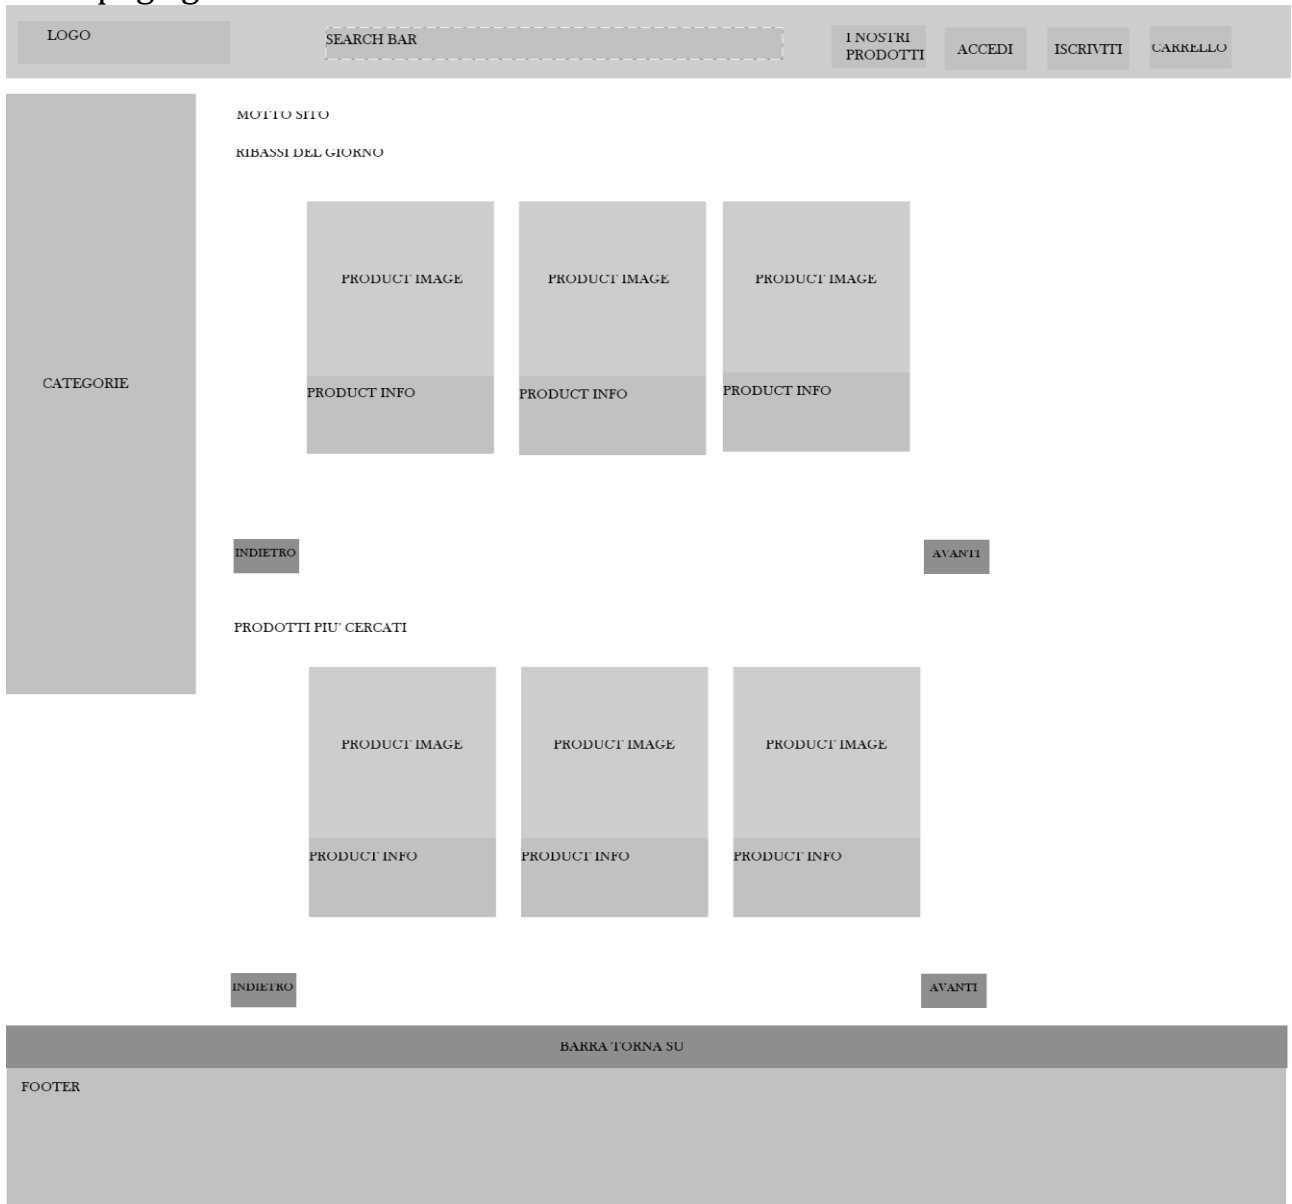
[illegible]

LOGO

SEARCH BAR

I NOSTRI PRODOTTI

ACCEDI

ISCRIVITI

CARRELLO

CATEGORIE

MOTTO SITO

RIBASSI DEL GIORNO

PRODUCT IMAGE

PRODUCT INFO

PRODUCT IMAGE

PRODUCT INFO

PRODUCT IMAGE

PRODUCT INFO

INDIETRO

AVANTI

PRODOTTI PIU' CERCATI

PRODUCT IMAGE

PRODUCT INFO

PRODUCT IMAGE

PRODUCT INFO

PRODUCT IMAGE

PRODUCT INFO

INDIETRO

AVANTI

BARRA TORNA SU

FOOTER